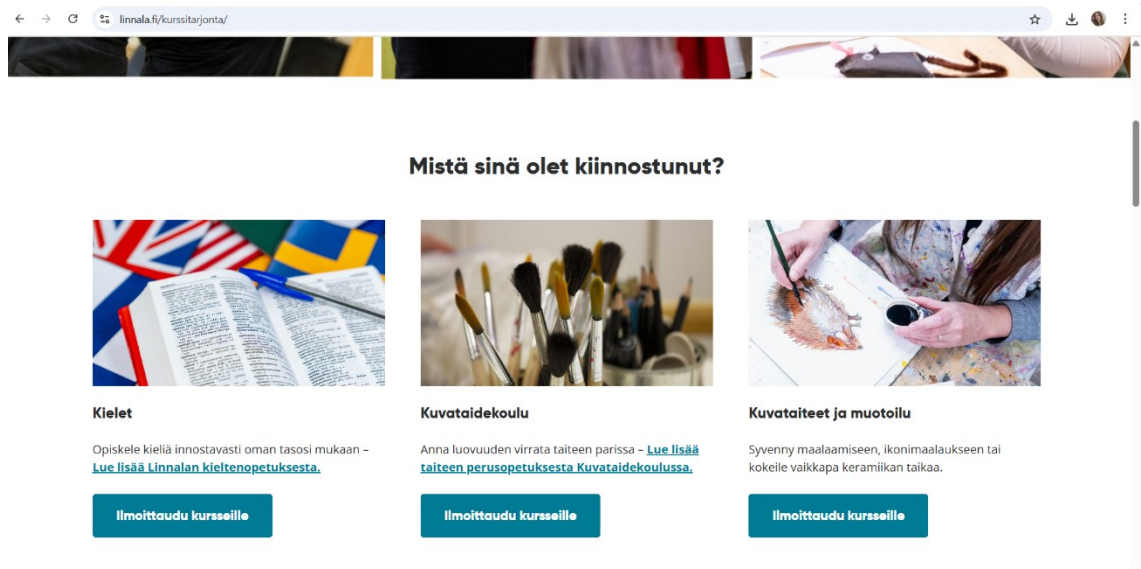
linnala.fi/kurssitarjonta/

Mistä sinä olet kiinnostunut?

Kielet

Opiskele kieliä innostavasti oman tasosi mukaan – Lue lisää Linnalan kieltenopetuksesta.

Ilmoittaudu kursseille

Kuvataidekoulu

Anna luovuuden virrata taiteen parissa – Lue lisää taiteen perusopetuksesta Kuvataidekoulussa.

Ilmoittaudu kursseille

Kuvataiteet ja muotoilu

Syvenny maalaamiseen, ikonimaalaukseen tai kokeile vaikkapa keramiikan taikaa.

Ilmoittaudu kursseille